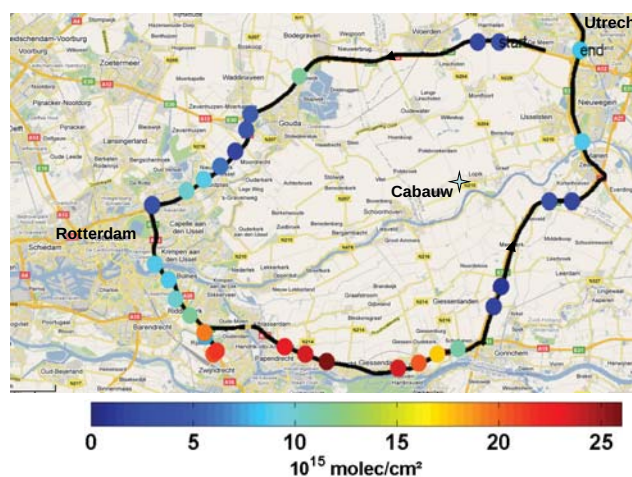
Utrech
start
end
Cabauw
Rotterdam
Gouda
Schiedam
Barendrecht
Zwijndrecht
Papendrecht
Gorinchem
Nieuwegein
Lopik
Waddinxveen
Bodegraven
Woerden
Vianen
Zoetermeer
Voorburg
Rijswijk
Pijnacker-Nootdorp
Lansingerland
Capelle aan den IJssel
Krimpen aan den IJssel
Ridderkerk
Giessenlanden
Schoonhoven
Oudewater
Montfoort
IJsselstein
0
5
10
15
20
25
$10^{15}$ molec/cm²